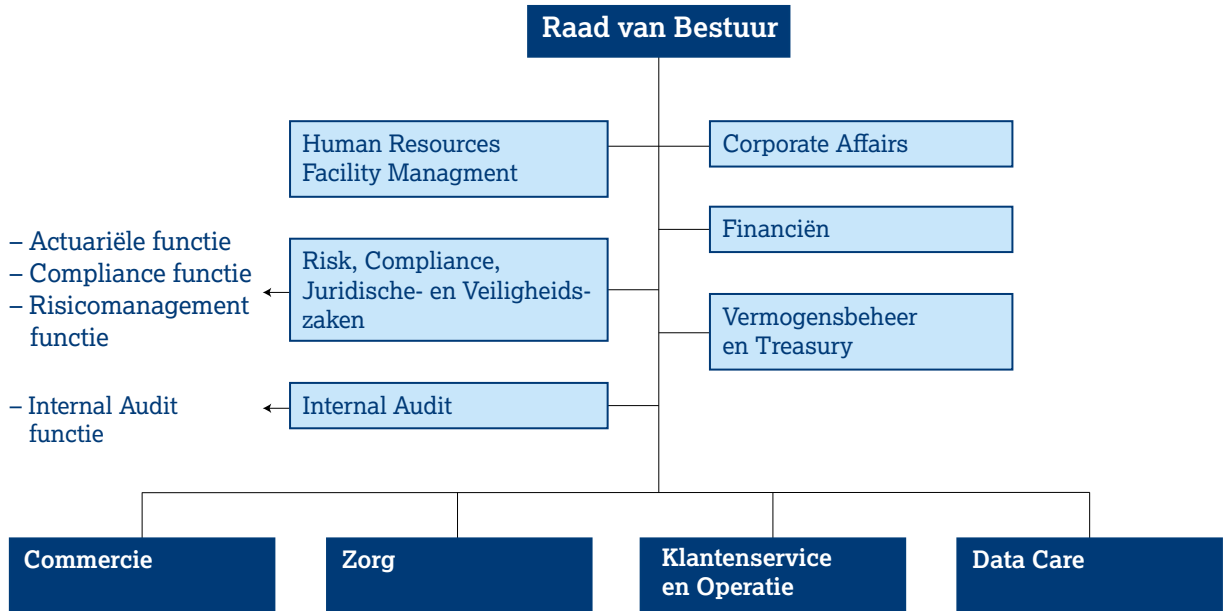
Raad van Bestuur

Human Resources
Facility Managment

Corporate Affairs

Financiën

– Actuariële functie
– Compliance functie
– Risicomanagement functie

Risk, Compliance, Juridische- en Veiligheidszaken

Vermogensbeheer en Treasury

– Internal Audit functie

Internal Audit

Commercie

Zorg

Klantenservice en Operatie

Data Care